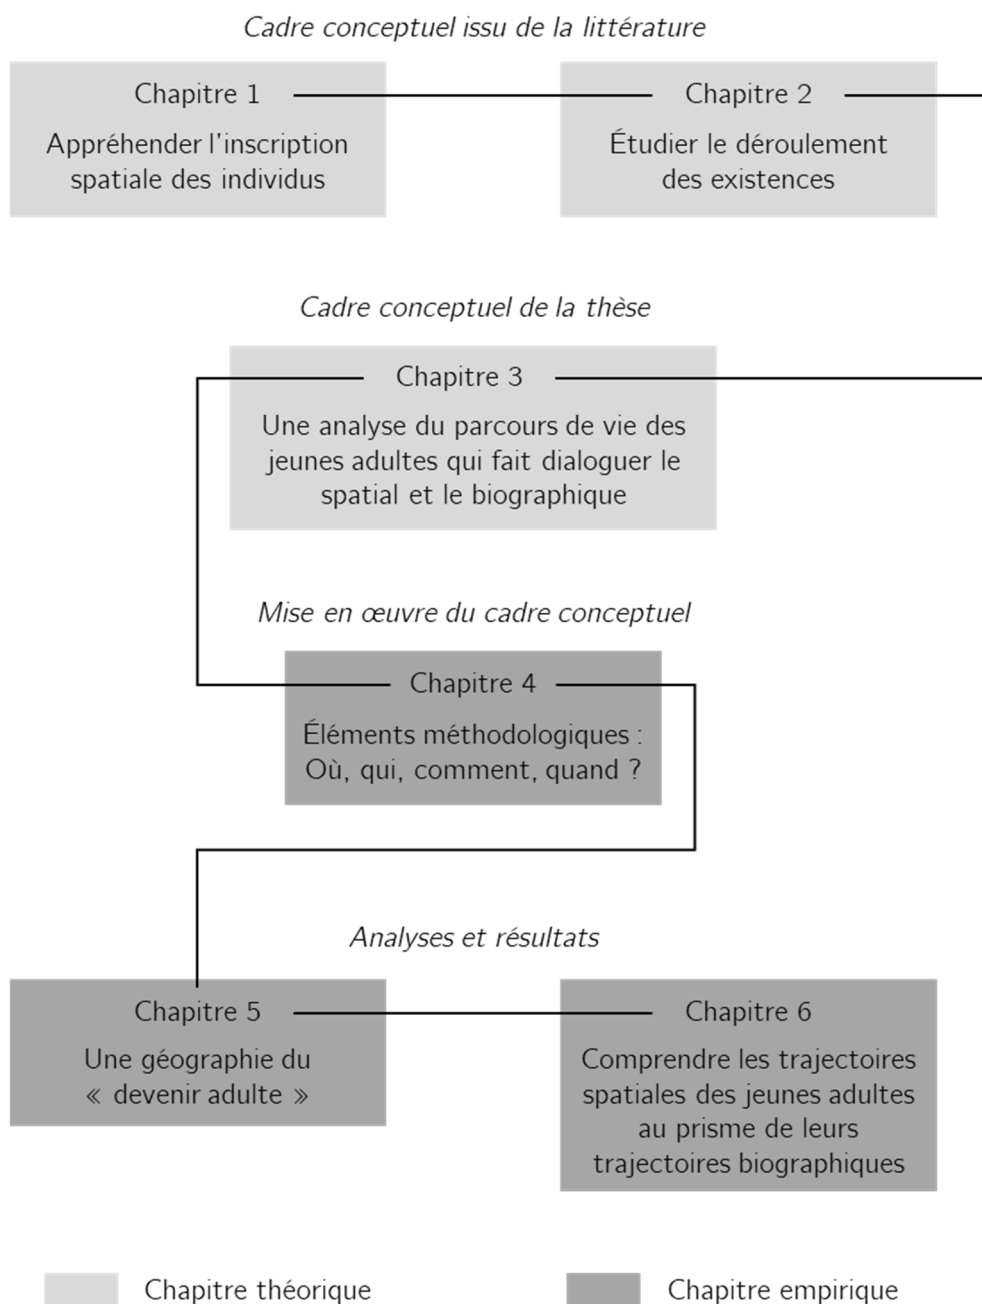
Cadre conceptuel issu de la littérature

Chapitre 1

Appréhender l'inscription spatiale des individus

Chapitre 2

Étudier le déroulement des existences

Cadre conceptuel de la thèse

Chapitre 3

Une analyse du parcours de vie des jeunes adultes qui fait dialoguer le spatial et le biographique

Mise en œuvre du cadre conceptuel

Chapitre 4

Éléments méthodologiques : Où, qui, comment, quand ?

Analyses et résultats

Chapitre 5

Une géographie du « devenir adulte »

Chapitre 6

Comprendre les trajectoires spatiales des jeunes adultes au prisme de leurs trajectoires biographiques

Chapitre théorique

Chapitre empirique